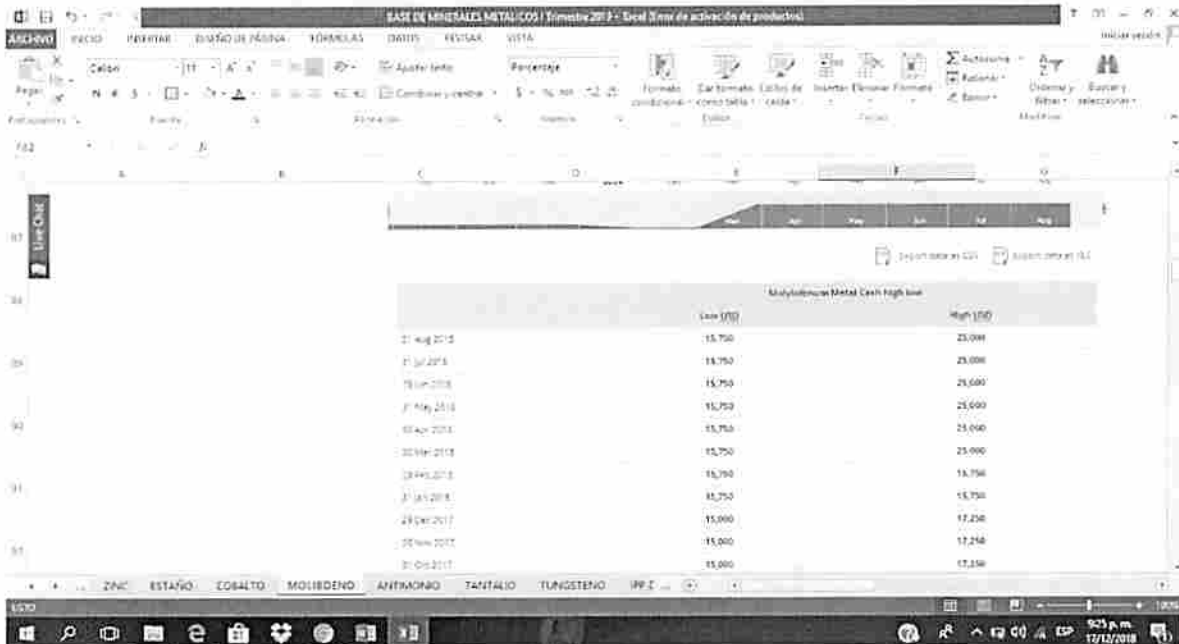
BASE DE MINERALES METALICOS I Trimestre 2019 - Excel (Error de activación de productos)

ARCHIVO INICIO INSERTAR DISEÑO DE PÁGINA FÓRMULAS DATOS REVISAR VISTA

Iniciar sesión

Pegar Calibri 11 Ajustar texto Porcentaje Formato condicional Dar formato como tabla Estilos de celda Insertar Eliminar Formato Autosuma Rellenar Borrar Ordenar y filtrar Buscar y seleccionar

Portapapeles Fuente Alineación Número Estilos Celdas Modificar

F62

A B C D E F G

Live Chat

Mar Apr May Jun Jul Aug

Export data as CSV Export data as XLS

| | Molybdenum Metal Cash high low | |
|---|---|---|
| | Low USD | High USD |
| 31 Aug 2018 | 15,750 | 25,000 |
| 31 Jul 2018 | 15,750 | 25,000 |
| 29 Jun 2018 | 15,750 | 25,000 |
| 31 May 2018 | 15,750 | 25,000 |
| 30 Apr 2018 | 15,750 | 25,000 |
| 30 Mar 2018 | 15,750 | 25,000 |
| 28 Feb 2018 | 15,750 | 15,750 |
| 31 Jan 2018 | 15,750 | 15,750 |
| 29 Dec 2017 | 15,000 | 17,250 |
| 30 Nov 2017 | 15,000 | 17,250 |
| 31 Oct 2017 | 15,000 | 17,250 |

ZINC ESTAÑO COBALTO MOLIBDENO ANTIMONIO TANTALIO TUNGSTENO IPP Z ...

LISTO

9:25 p.m. 17/12/2018